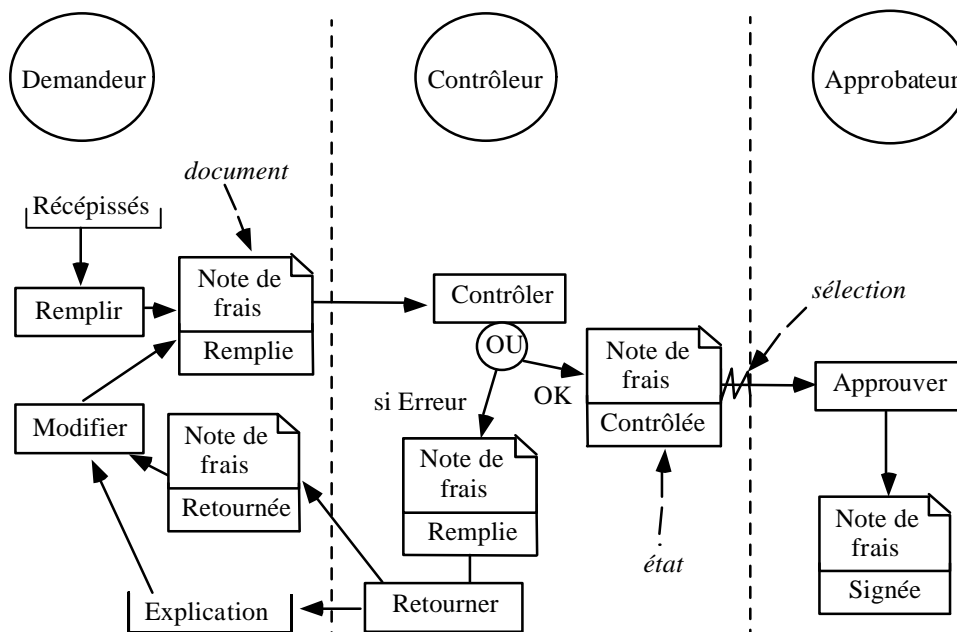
Demandeur

Contrôleur

Approbateur

document

Récépissés

Remplir

Note de frais

Remplie

Contrôler

sélection

OU

Note de frais

OK

Contrôlée

Approuver

si Erreur

Modifier

Note de frais

Retournée

Note de frais

Remplie

Note de frais

Signée

état

Explication

Retourner